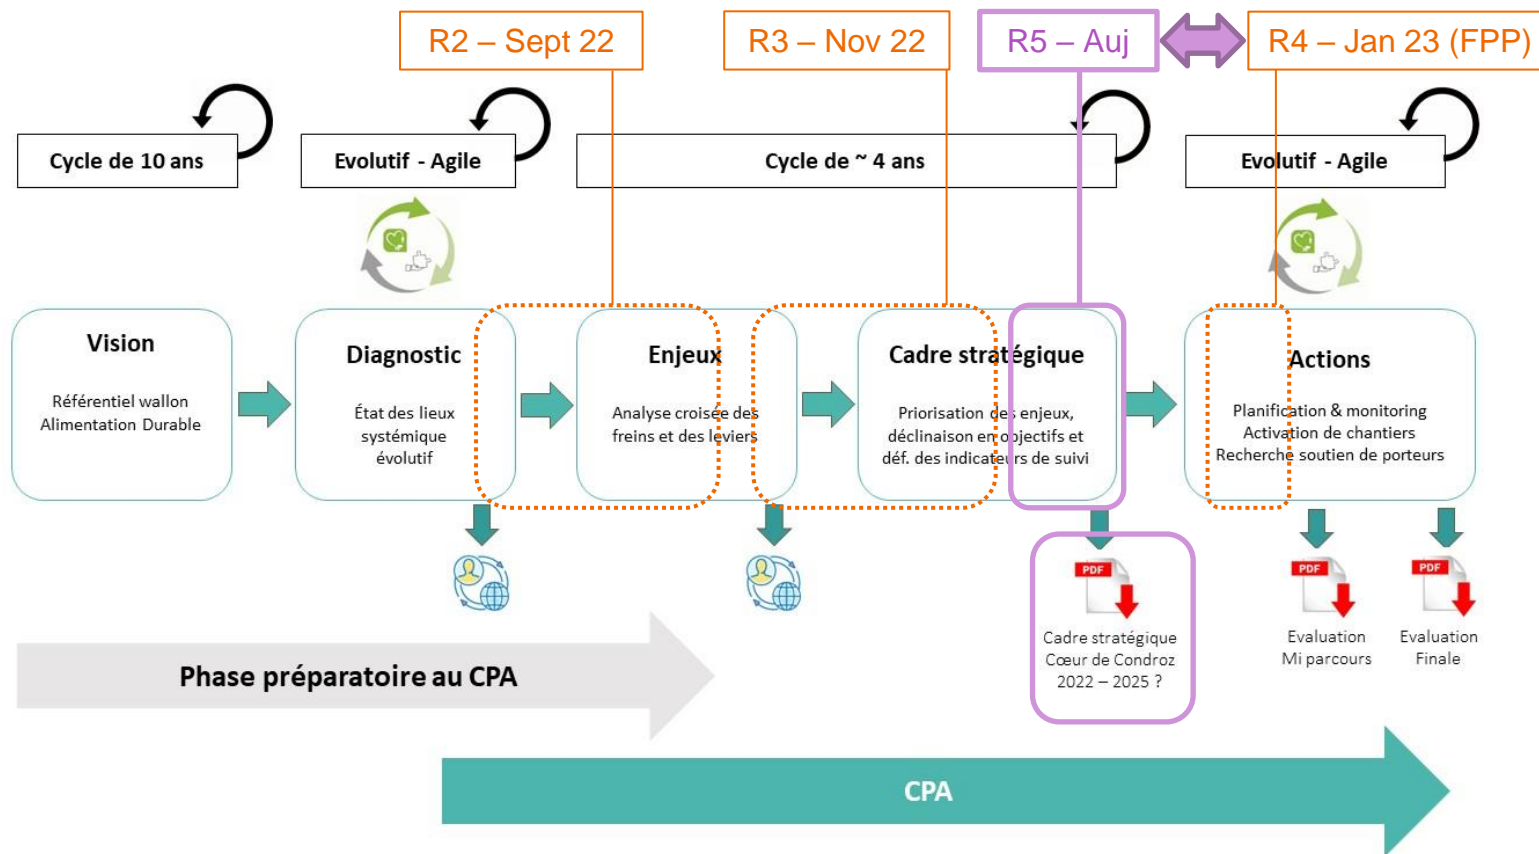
R2 – Sept 22

R3 – Nov 22

R5 – Auj

R4 – Jan 23 (FPP)

Cycle de 10 ans

Evolutif - Agile

Cycle de ~ 4 ans

Evolutif - Agile

Vision

Référentiel wallon Alimentation Durable

Diagnostic

État des lieux systémique évolutif

Enjeux

Analyse croisée des freins et des leviers

Cadre stratégique

Priorisation des enjeux, déclinaison en objectifs et déf. des indicateurs de suivi

Actions

Planification & monitoring Activation de chantiers Recherche soutien de porteurs

PDF

Cadre stratégique Cœur de Condroz 2022 – 2025 ?

PDF

Evaluation Mi parcours

PDF

Evaluation Finale

Phase préparatoire au CPA

CPA